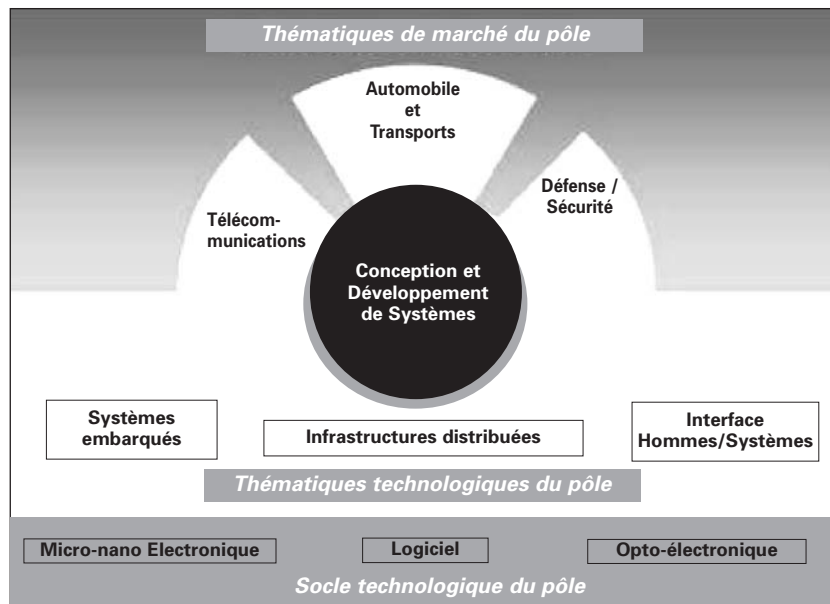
Thématiques de marché du pôle

Automobile et Transports

Télécommunications

Défense / Sécurité

Conception et Développement de Systèmes

Systèmes embarqués

Infrastructures distribuées

Interface Hommes/Systèmes

Thématiques technologiques du pôle

Micro-nano Electronique

Logiciel

Opto-électronique

Socle technologique du pôle